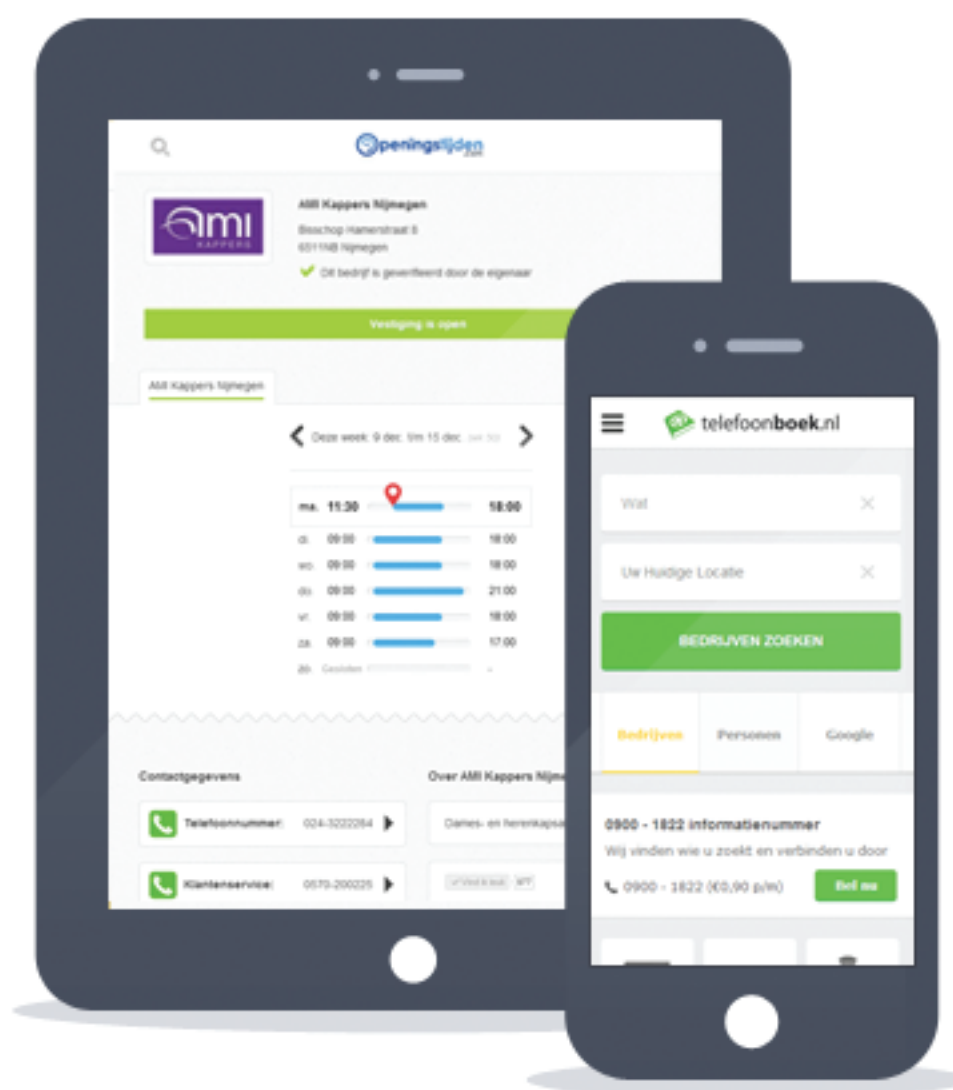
Openingstijden.com

ami KAPPERS

AMI Kappers Nijmegen

Bisschop Hamerstraat 8
6511NB Nijmegen

Dit bedrijf is geverifieerd door de eigenaar

Vestiging is open

AMI Kappers Nijmegen

Deze week: 9 dec. t/m 15 dec. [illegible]

| | | |
|---|---|---|
| ma. | 11:30 | 18:00 |
| di. | 09:00 | 18:00 |
| wo. | 09:00 | 18:00 |
| do. | 09:00 | 21:00 |
| vr. | 09:00 | 18:00 |
| za. | 09:00 | 17:00 |
| zo. | Gesloten | - |

Contactgegevens

Telefoonnummer: 024-3222264

Klantenservice: 0570-200225

Over AMI Kappers Nijme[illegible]

Dames- en herenkapsa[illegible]

telefoonboek.nl

Wat

Uw Huidige Locatie

BEDRIJVEN ZOEKEN

Bedrijven

Personen

Google

0900 - 1822 informatienummer

Wij vinden wie u zoekt en verbinden u door

0900 - 1822 (€0,90 p/m)

Bel nu